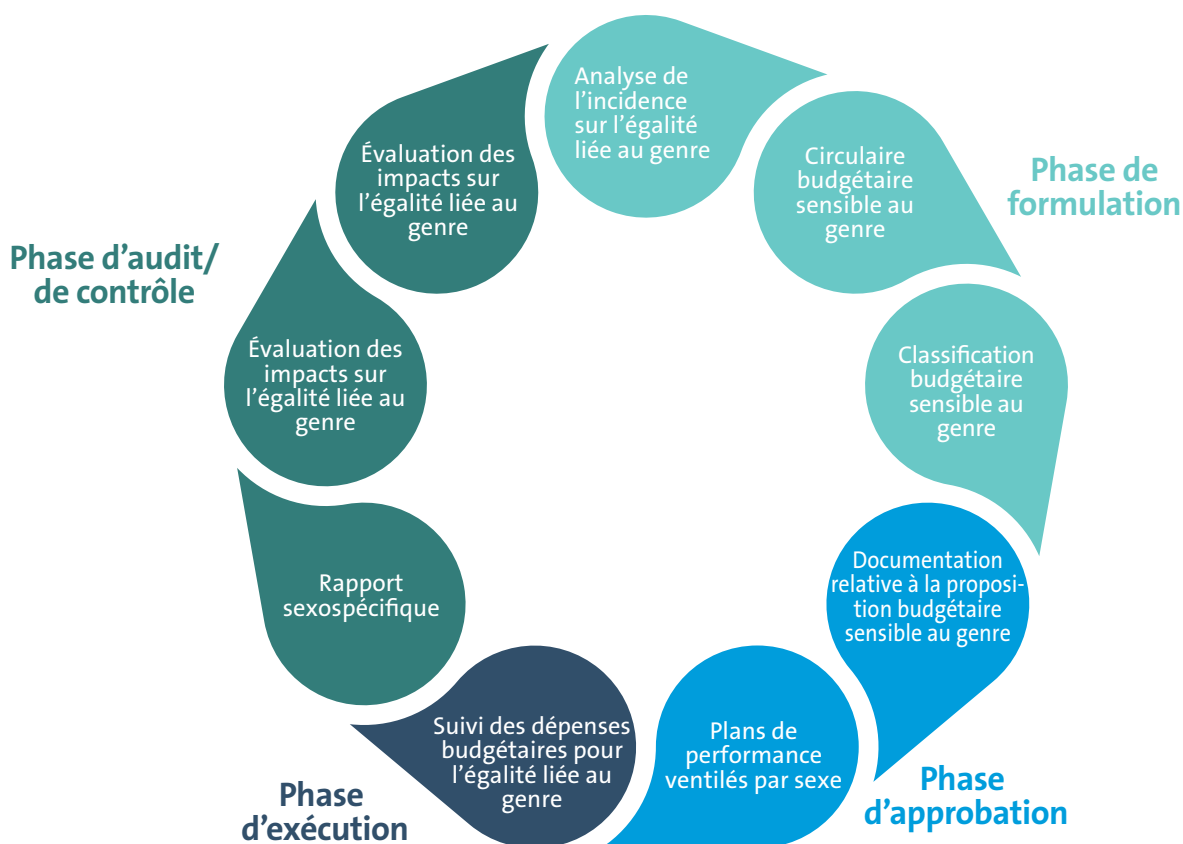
Analyse de l'incidence sur l'égalité liée au genre

Circulaire budgétaire sensible au genre

Phase de formulation

Classification budgétaire sensible au genre

Documentation relative à la proposition budgétaire sensible au genre

Phase d'approbation

Plans de performance ventilés par sexe

Suivi des dépenses budgétaires pour l'égalité liée au genre

Phase d'exécution

Rapport sexospécifique

Évaluation des impacts sur l'égalité liée au genre

Phase d'audit/ de contrôle

Évaluation des impacts sur l'égalité liée au genre